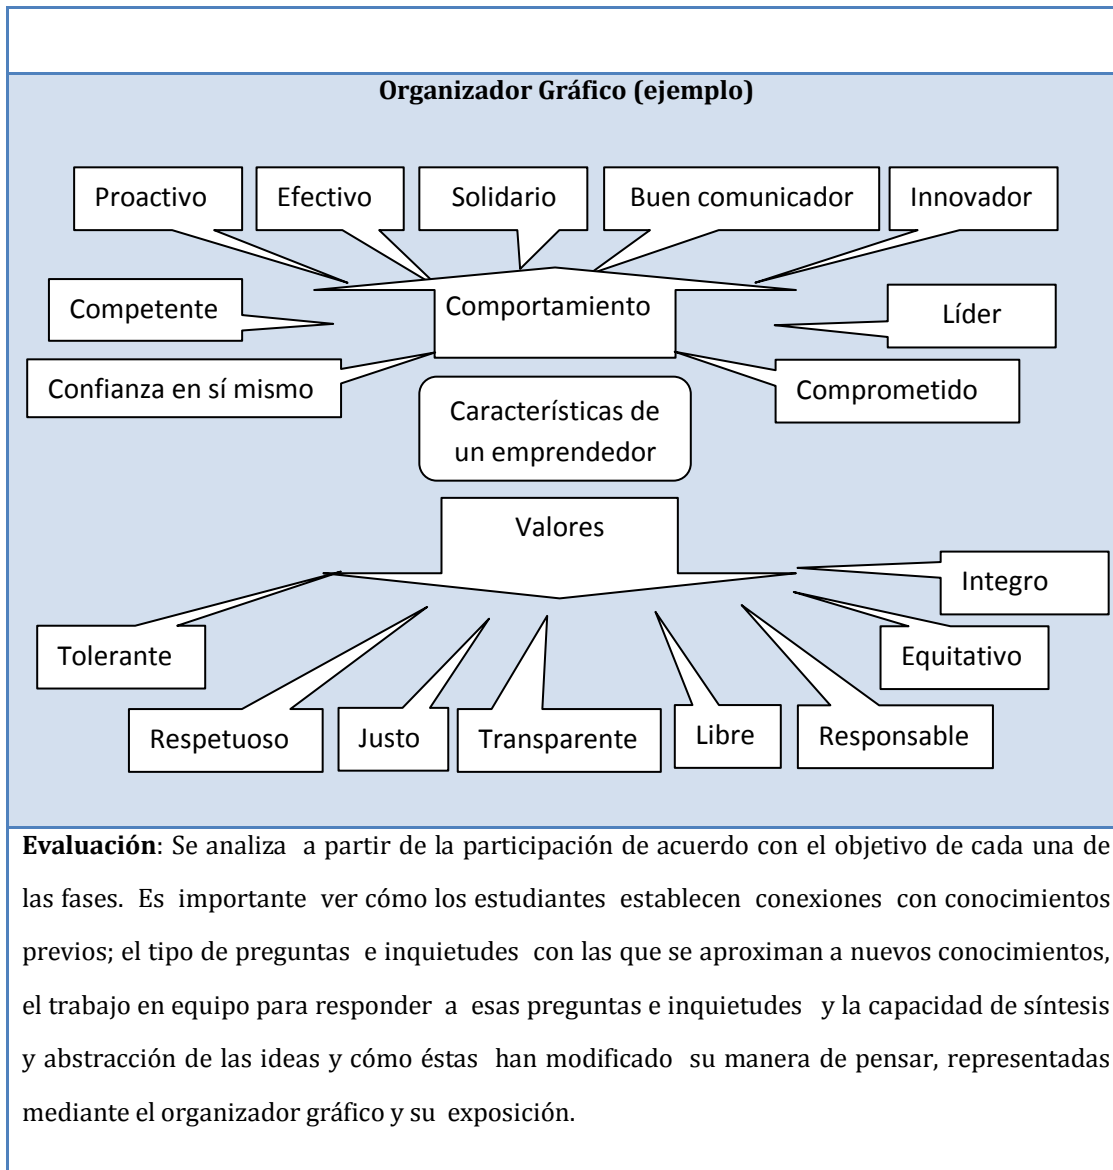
**Organizador Gráfico (ejemplo)**

Proactivo

Efectivo

Solidario

Buen comunicador

Innovador

Competente

Comportamiento

Líder

Confianza en sí mismo

Comprometido

Características de un emprendedor

Valores

Integro

Tolerante

Equitativo

Respetuoso

Justo

Transparente

Libre

Responsable

**Evaluación**: Se analiza a partir de la participación de acuerdo con el objetivo de cada una de las fases. Es importante ver cómo los estudiantes establecen conexiones con conocimientos previos; el tipo de preguntas e inquietudes con las que se aproximan a nuevos conocimientos, el trabajo en equipo para responder a esas preguntas e inquietudes y la capacidad de síntesis y abstracción de las ideas y cómo éstas han modificado su manera de pensar, representadas mediante el organizador gráfico y su exposición.